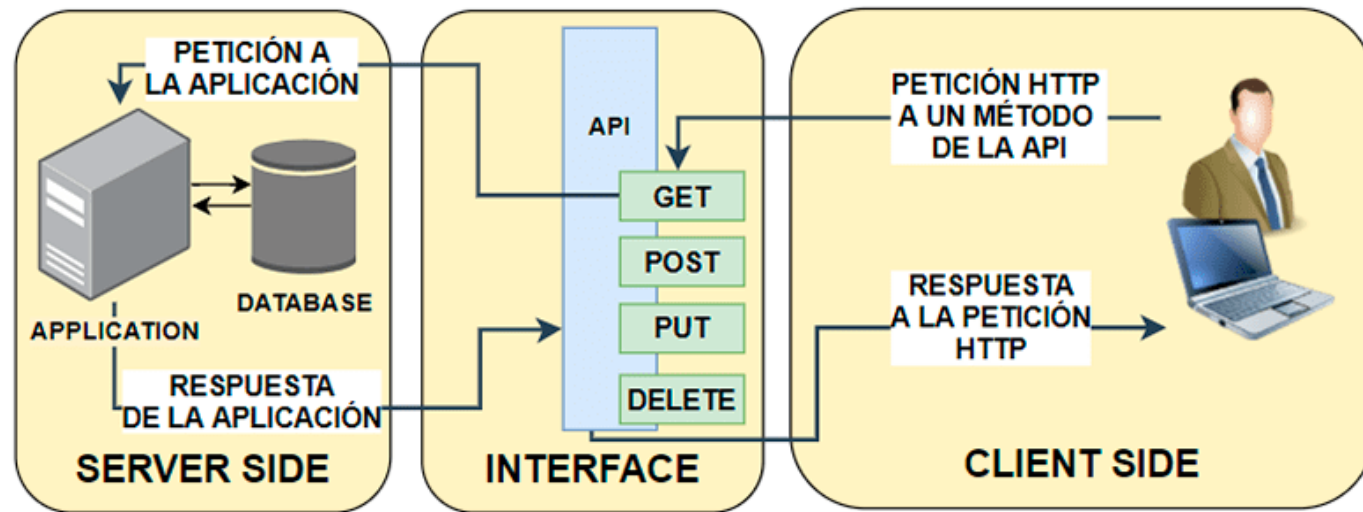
PETICIÓN A LA APLICACIÓN

APPLICATION

DATABASE

RESPUESTA DE LA APLICACIÓN

SERVER SIDE

API

GET

POST

PUT

DELETE

INTERFACE

PETICIÓN HTTP A UN MÉTODO DE LA API

RESPUESTA A LA PETICIÓN HTTP

CLIENT SIDE